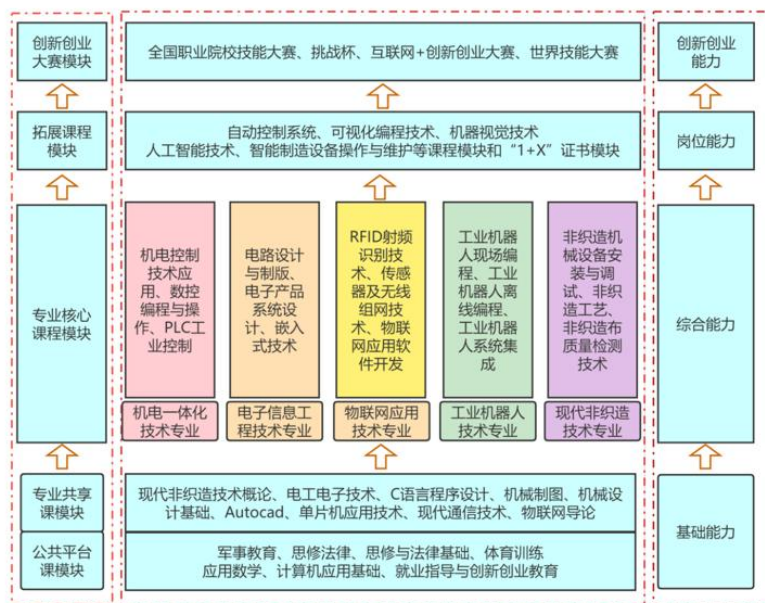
创新创业大赛模块

拓展课程模块

专业核心课程模块

专业共享课模块

公共平台课模块

全国职业院校技能大赛、挑战杯、互联网+创新创业大赛、世界技能大赛

自动控制系统、可视化编程技术、机器视觉技术
人工智能技术、智能制造设备操作与维护等课程模块和“1+X”证书模块

机电控制技术应用、数控编程与操作、PLC工业控制

机电一体化技术专业

电路设计与制版、电子产品系统设计、嵌入式技术

电子信息工程技术专业

RFID射频识别技术、传感器及无线组网技术、物联网应用软件开发

物联网应用技术专业

工业机器人现场编程、工业机器人离线编程、工业机器人系统集成

工业机器人技术专业

非织造机械设备安装与调试、非织造工艺、非织造布质量检测技术

现代非织造技术专业

现代非织造技术概论、电工电子技术、C语言程序设计、机械制图、机械设计基础、Autocad、单片机应用技术、现代通信技术、物联网导论

军事教育、思修法律、思修与法律基础、体育训练
应用数学、计算机应用基础、就业指导与创新创业教育

创新创业能力

岗位能力

综合能力

基础能力